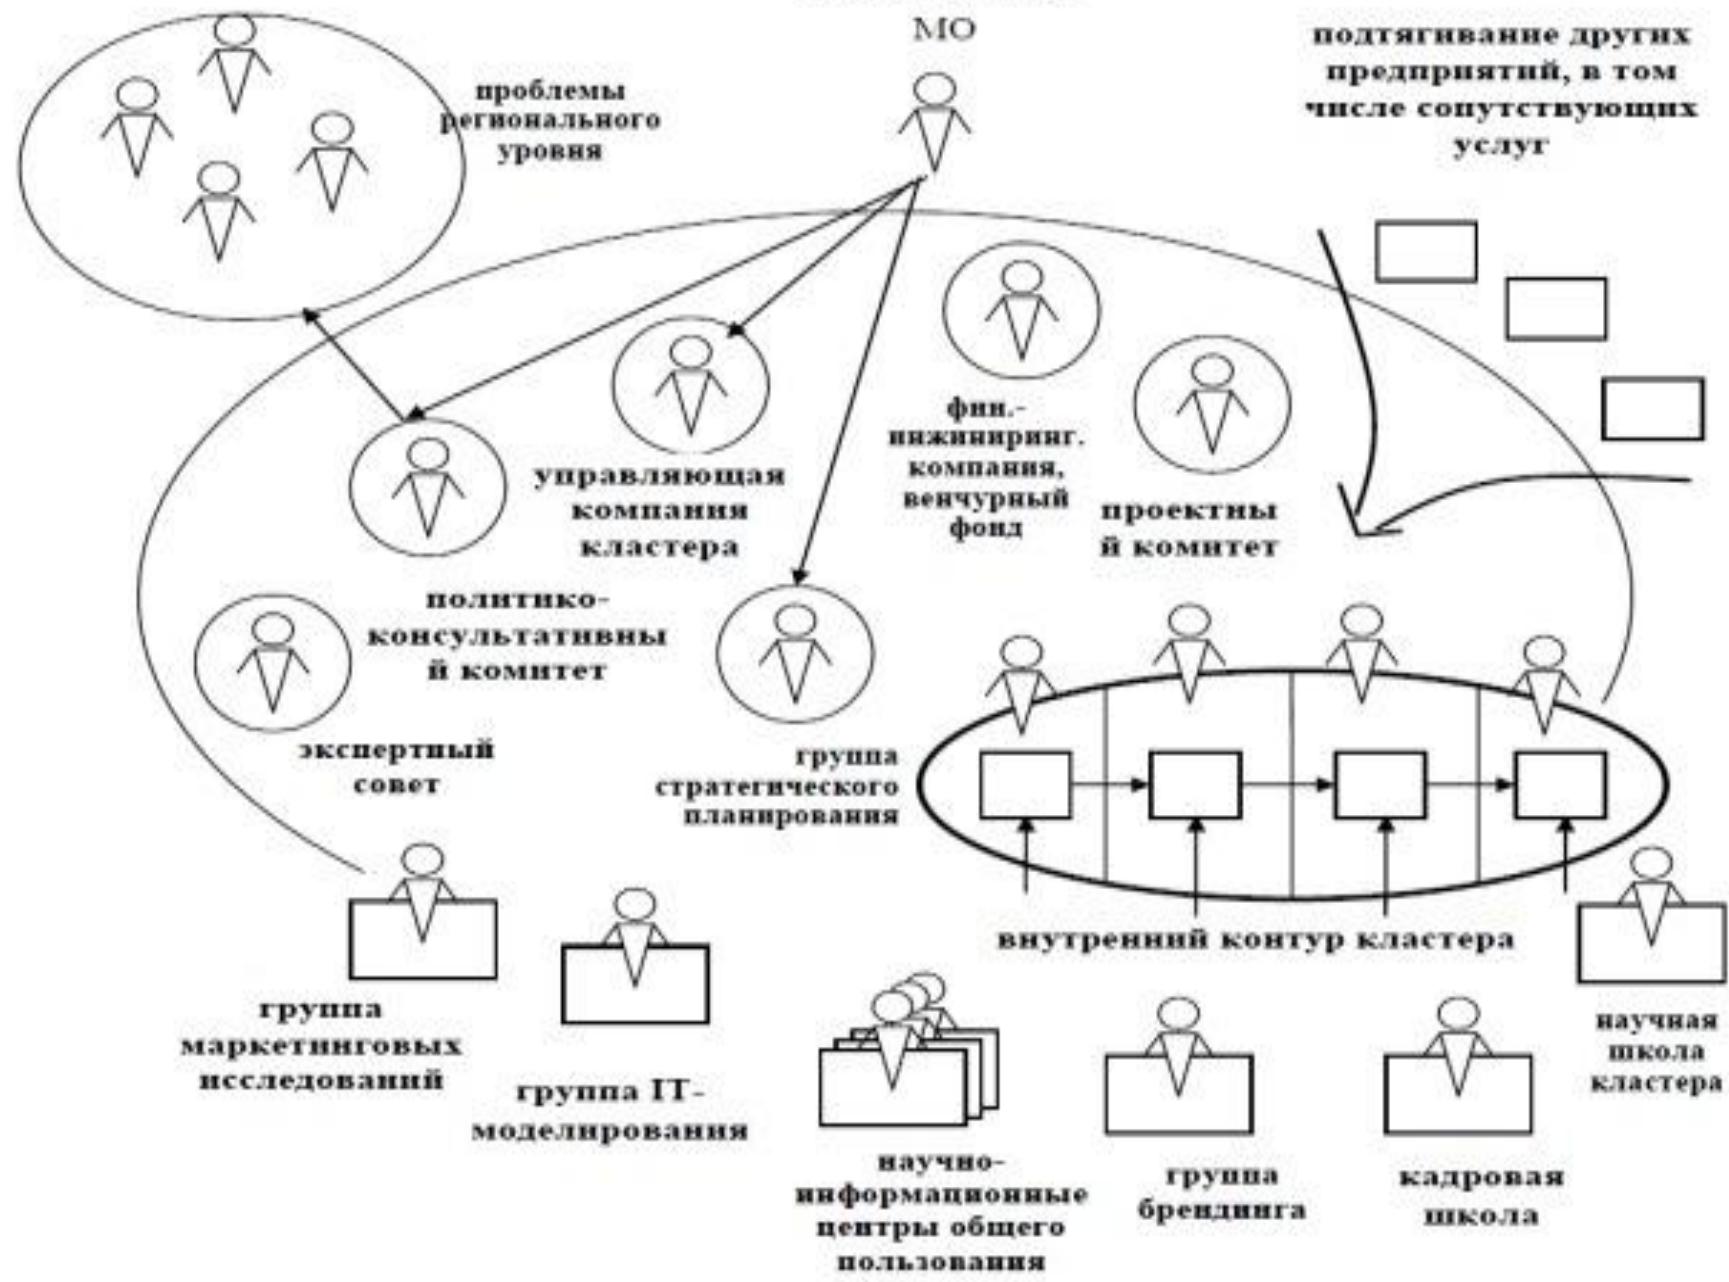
МО

подтягивание других предприятий, в том числе сопутствующих услуг

проблемы регионального уровня

фин.-инжиниринг. компания, венчурный фонд

управляющая компания кластера

проектный комитет

политико-консультативный комитет

экспертный совет

группа стратегического планирования

внутренний контур кластера

группа маркетинговых исследований

группа IT-моделирования

научно-информационные центры общего пользования

группа брендинга

кадровая школа

научная школа кластера